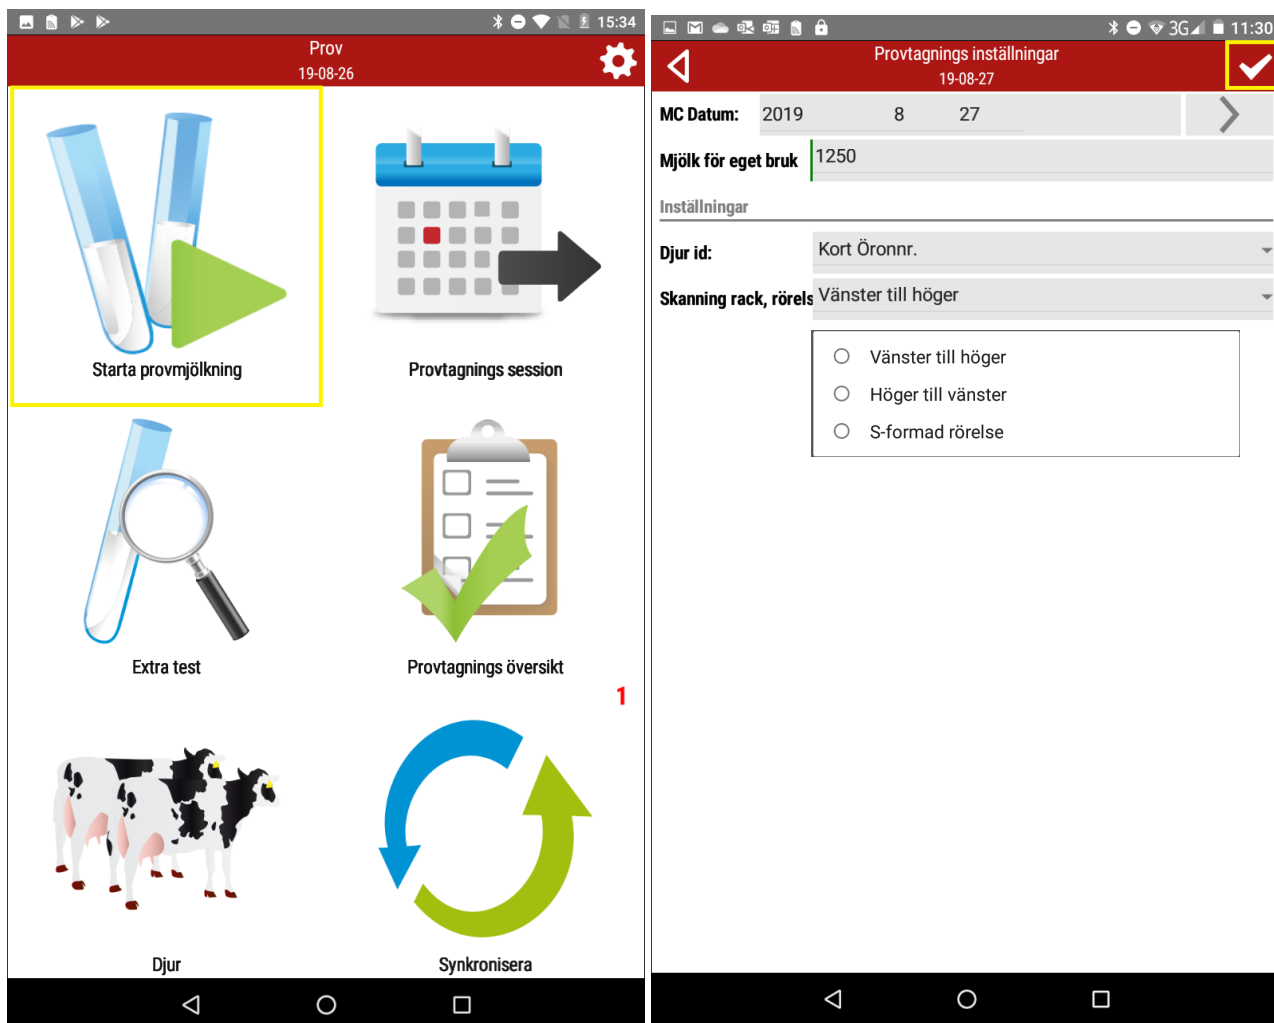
15:34

Prov
19-08-26

Starta provmjölkning

Provtagnings session

Extra test

Provtagnings översikt

1

Djur

Synkronisera

3G 11:30

Provtagnings inställningar
19-08-27

MC Datum: 2019 8 27

Mjölk för eget bruk 1250

Inställningar

Djur id: Kort Öronnr.

Skanning rack, rörels Vänster till höger

Vänster till höger

Höger till vänster

S-formad rörelse